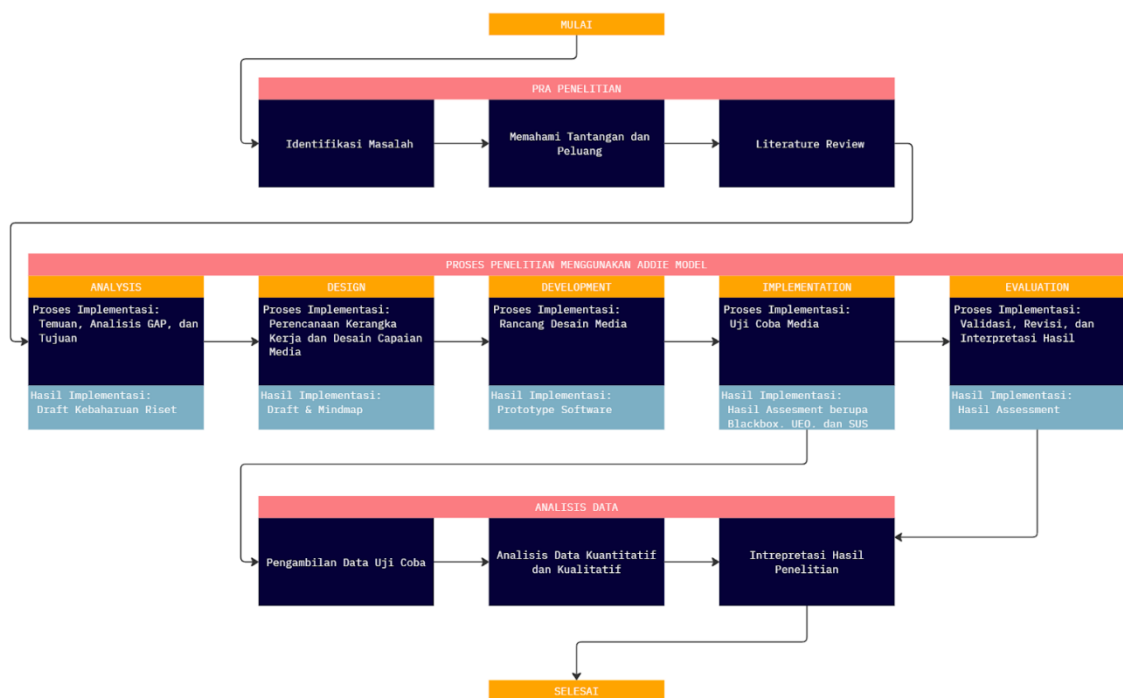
MULAI

PRA PENELITIAN

Identifikasi Masalah

Memahami Tantangan dan Peluang

Literature Review

PROSES PENELITIAN MENGGUNAKAN ADDIE MODEL

ANALYSIS

Proses Implementasi:
Temuan, Analisis GAP, dan Tujuan

Hasil Implementasi:
Draft Kebaharuan Riset

DESIGN

Proses Implementasi:
Perencanaan Kerangka Kerja dan Desain Capaian Media

Hasil Implementasi:
Draft & Mindmap

DEVELOPMENT

Proses Implementasi:
Rancang Desain Media

Hasil Implementasi:
Prototype Software

IMPLEMENTATION

Proses Implementasi:
Uji Coba Media

Hasil Implementasi:
Hasil Assesment berupa Blackbox, UEQ, dan SUS

EVALUATION

Proses Implementasi:
Validasi, Revisi, dan Interpretasi Hasil

Hasil Implementasi:
Hasil Assessment

ANALISIS DATA

Pengambilan Data Uji Coba

Analisis Data Kuantitatif dan Kualitatif

Intrepretasi Hasil Penelitian

SELESAI